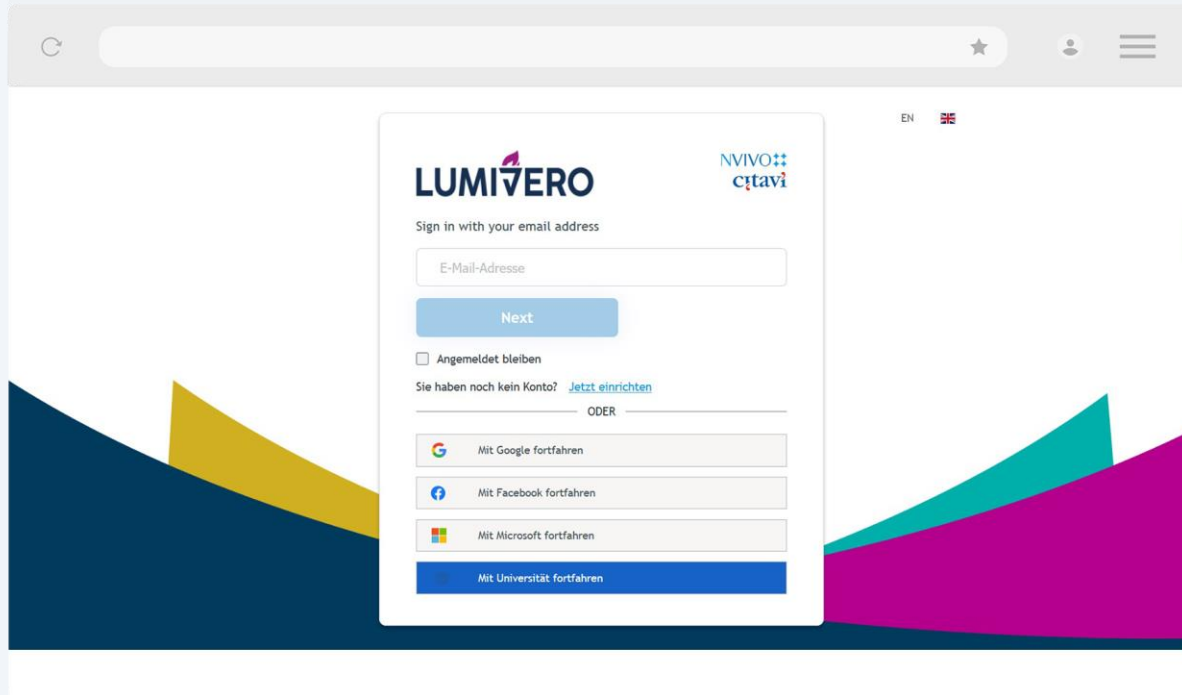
EN

LUMIVERO

NVIVO
citavi

Sign in with your email address

E-Mail-Adresse

Next

Angemeldet bleiben

Sie haben noch kein Konto? Jetzt einrichten

ODER

Mit Google fortfahren

Mit Facebook fortfahren

Mit Microsoft fortfahren

Mit Universität fortfahren